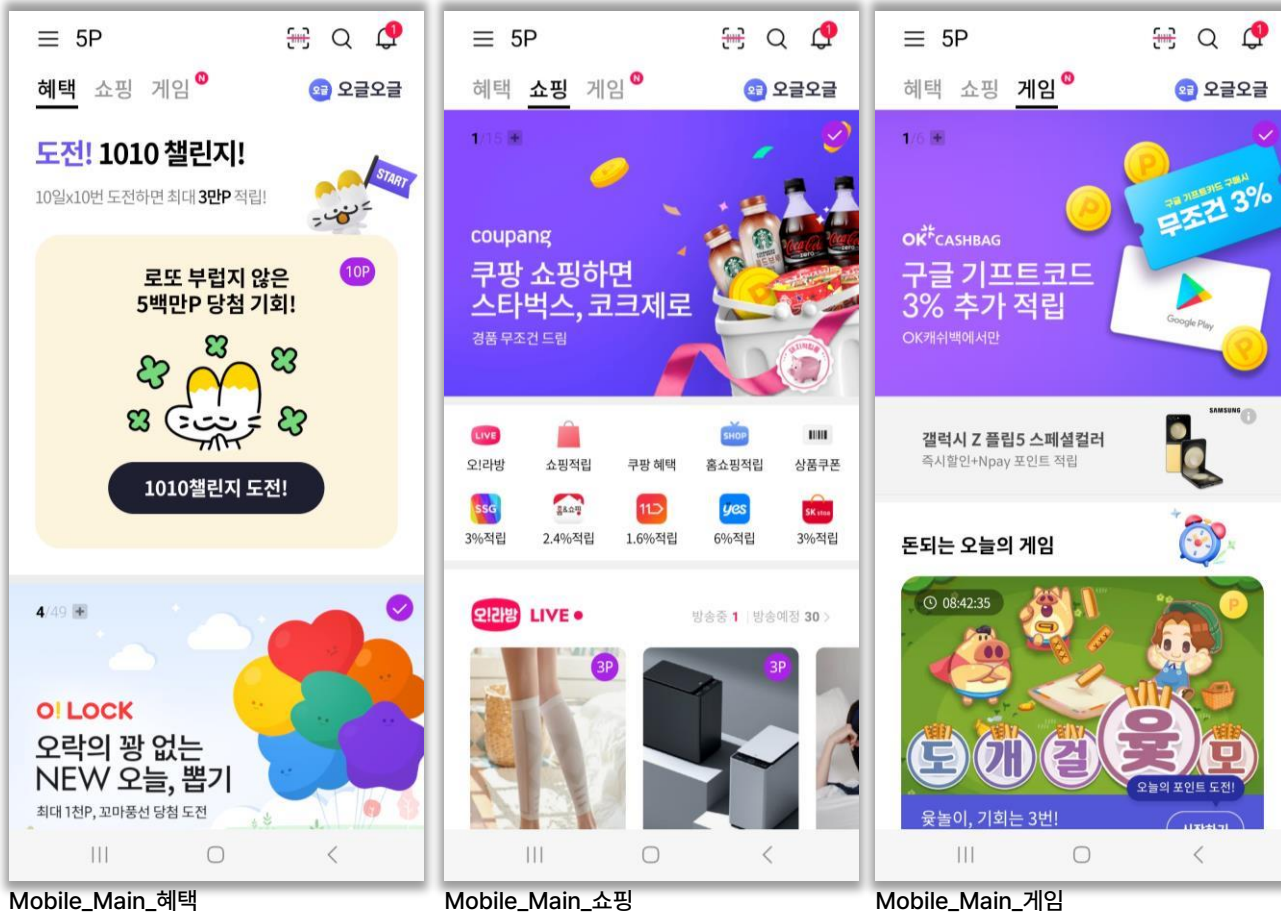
5P

혜택 쇼핑 게임 N

오글 오글오글

도전! 1010 챌린지!

10일x10번 도전하면 최대 3만P 적립!

START

10P

로또 부럽지 않은
5백만P 당첨 기회!

1010챌린지 도전!

4/49 +

O! LOCK

오락의 꽝 없는
NEW 오늘, 뽑기

최대 1천P, 꼬마풍선 당첨 도전

Mobile_Main_혜택

5P

혜택 쇼핑 게임 N

오글 오글오글

1/15 +

coupang

쿠팡 쇼핑하면
스타벅스, 코크제로

경품 무조건 드림

LIVE 오!라방
쇼핑적립
쿠팡 혜택
SHOP 홈쇼핑적립
상품쿠폰
SSG 3%적립
홈&쇼핑 2.4%적립
11 1.6%적립
yes 6%적립
SK stoa 3%적립

오!라방 LIVE

방송중 1 | 방송예정 30 >

3P

3P

Mobile_Main_쇼핑

5P

혜택 쇼핑 게임 N

오글 오글오글

1/6 +

OK CASHBAG

구글 기프트코드
3% 추가 적립

OK캐쉬백에서만

구글 기프트카드 구매시
무조건 3%

Google Play

SAMSUNG

갤럭시 Z 플립5 스페셜컬러

즉시할인+Npay 포인트 적립

돈되는 오늘의 게임

08:42:35

P

도 개 걸 윷 모

오늘의 포인트 도전!

윷놀이, 기회는 3번!

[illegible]

Mobile_Main_게임